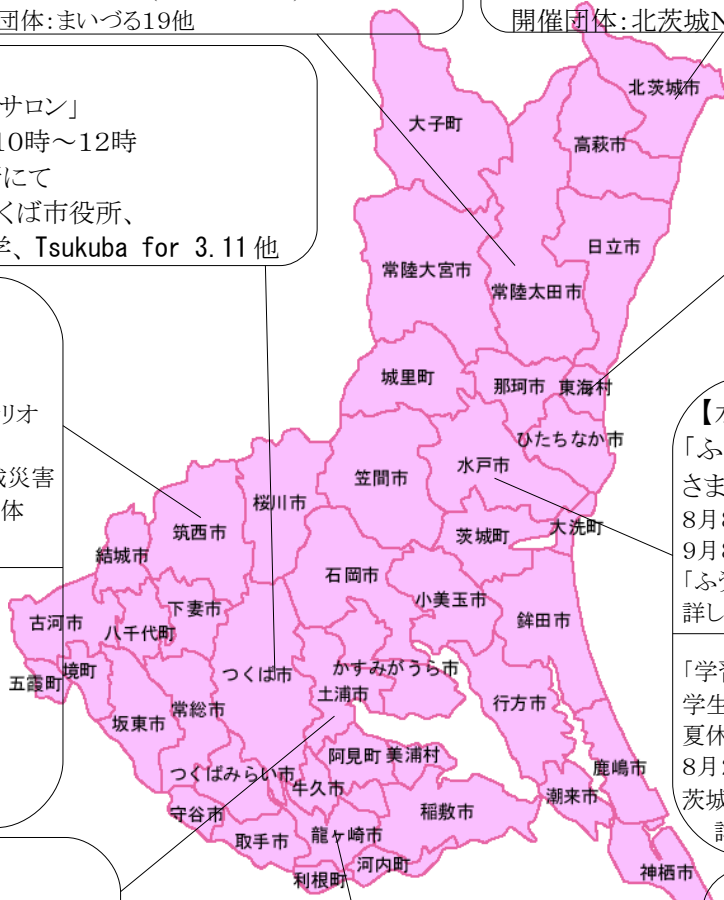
団体:まいづる19他

開催団体:北茨城N

サロン」
10時～12時
にて
くば市役所、
≦、Tsukuba for 3.11 他

リオ

城災害
体

【ｵ
「ふ
さま
8月8
9月8
「ふ
詳し

「学
学生
夏休
8月
茨城
詳

北茨城市
大子町
高萩市
日立市
常陸大宮市
常陸太田市
城里町
那珂市
東海村
ひたちなか市
笠間市
水戸市
桜川市
筑西市
茨城町
大洗町
結城市
石岡市
小美玉市
古河市
下妻市
八千代町
鉾田市
境町
かすみがうら市
五霞町
つくば市
土浦市
坂東市
常総市
行方市
阿見町
美浦村
つくばみらい市
鹿嶋市
牛久市
守谷市
稲敷市
潮来市
取手市
龍ケ崎市
河内町
利根町
神栖市